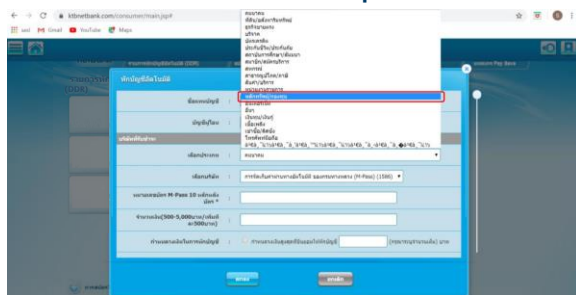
ktbnetbank.com/consumer/main.jsp#

Gmail YouTube Maps

หักบัญชีอัตโนมัติ

ชื่อบริการ

บัญชีที่โอน

เลือกประเภท

เลือกบริษัท : การทางพิเศษแห่งประเทศไทย (M-Pass) (1586)

จำนวนเงิน(500-5,000บาท/เพิ่มครั้งละ500บาท)

ตกลง

ยกเลิก

คมนาคม
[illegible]
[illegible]
บริการ
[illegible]
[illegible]
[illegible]
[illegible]
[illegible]
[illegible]
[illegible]
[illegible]
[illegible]
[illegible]
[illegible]
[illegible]
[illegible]
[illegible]
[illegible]
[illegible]